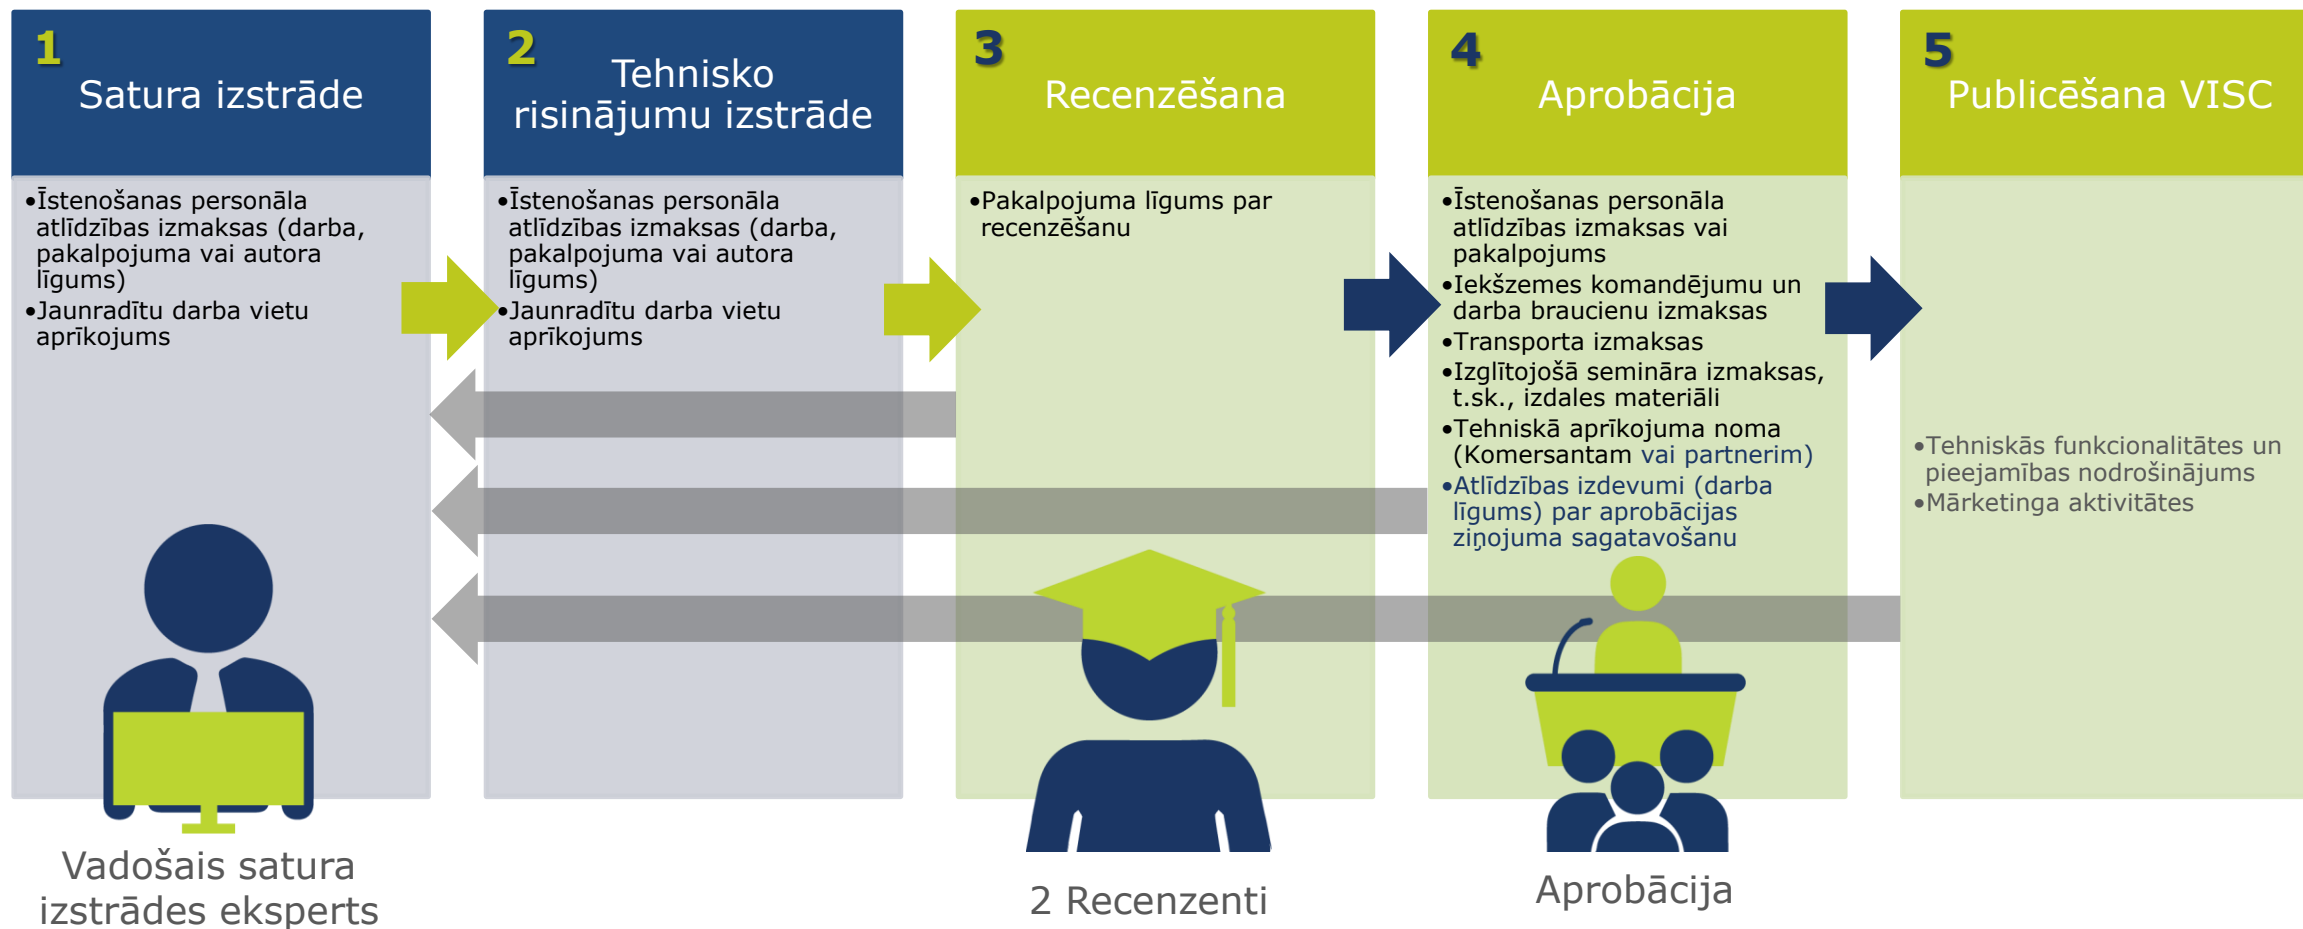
1
Satura izstrāde

•Īstenošanas personāla atlīdzības izmaksas (darba, pakalpojuma vai autora līgums)
•Jaunradītu darba vietu aprīkojums

2
Tehnisko risinājumu izstrāde

•Īstenošanas personāla atlīdzības izmaksas (darba, pakalpojuma vai autora līgums)
•Jaunradītu darba vietu aprīkojums

3
Recenzēšana

•Pakalpojuma līgums par recenzēšanu

4
Aprobācija

•Īstenošanas personāla atlīdzības izmaksas vai pakalpojums
•Iekšzemes komandējumu un darba braucienu izmaksas
•Transporta izmaksas
•Izglītojošā semināra izmaksas, t.sk., izdales materiāli
•Tehniskā aprīkojuma noma (Komersantam vai partnerim)
•Atlīdzības izdevumi (darba līgums) par aprobācijas ziņojuma sagatavošanu

5
Publicēšana VISC

•Tehniskās funkcionalitātes un pieejamības nodrošinājums
•Mārketinga aktivitātes

Vadošais satura izstrādes eksperts

2 Recenzenti

Aprobācija